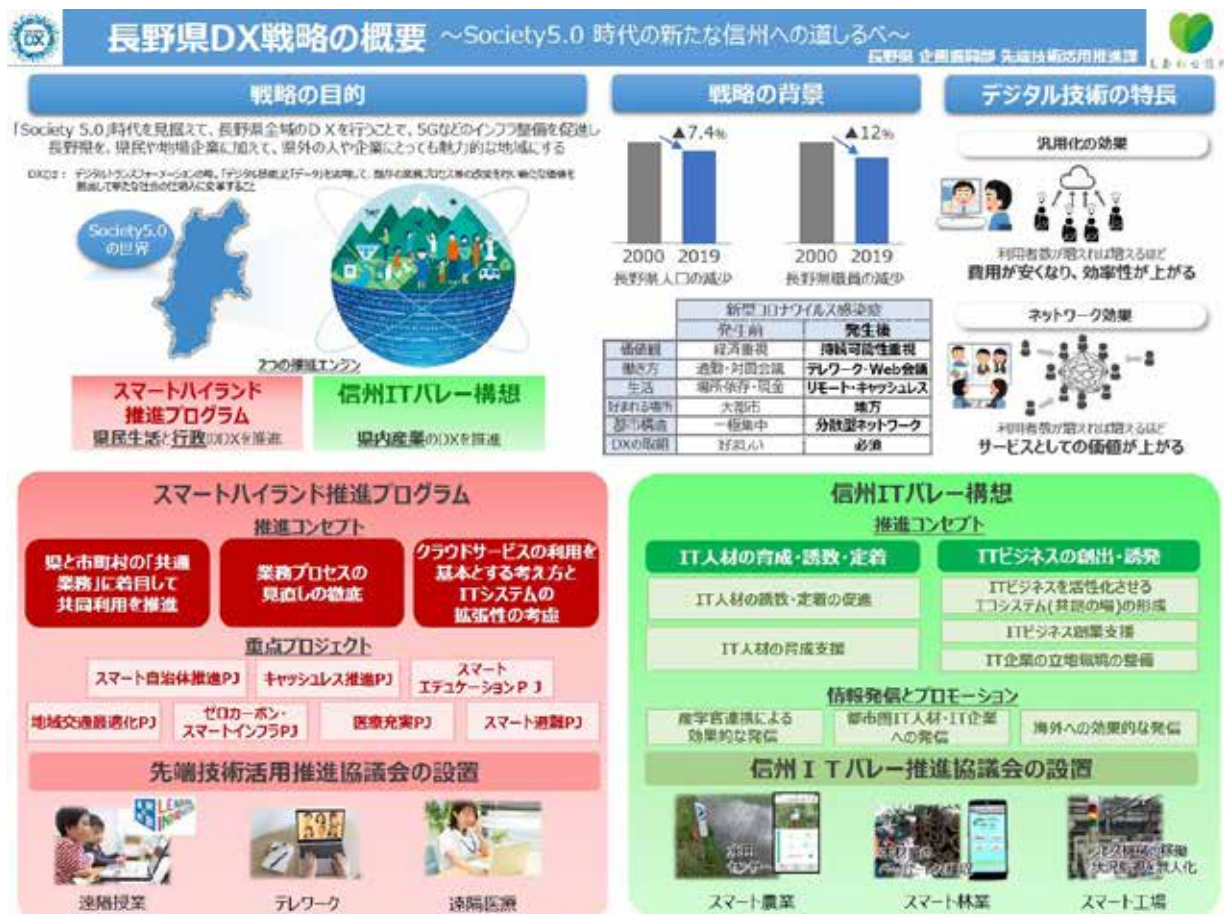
長野県DX戦略の概要 ～Society5.0 時代の新たな信州への道しるべ～
長野県 企画振興部 先端技術活用推進課

戦略の目的

「Society 5.0」時代を見据えて、長野県全域のＤＸを行うことで、5Gなどのインフラ整備を促進し長野県を、県民や地域企業に加えて、県外の人や企業にとっても魅力的な地域にする

DXとは：デジタルトランスフォーメーションの略。「デジタル技術」と「データ」を活用して、既存の業務プロセス等の改変を行い新たな価値を創出して新たな社会の仕組みに変革すること

Society5.0の世界

2つの推進エンジン

スマートハイランド推進プログラム
県民生活と行政のDXを推進

信州ITバレー構想
県内産業のDXを推進

戦略の背景

▲7.4%
2000 2019
長野県人口の減少

▲12%
2000 2019
長野県職員の減少

| | 新型コロナウイルス感染症 | |
|---|---|---|
| | 発生前 | 発生後 |
| 価値観 | 経済重視 | 持続可能性重視 |
| 働き方 | 通勤・対面会議 | テレワーク・Web会議 |
| 生活 | 現金・現物 | リモート・キャッシュレス |
| 好まれる場所 | 大都市 | 地方 |
| 都市構造 | 一極集中 | 分散型ネットワーク |
| DXの取組 | 好ましい | 必須 |

デジタル技術の特長

汎用化の効果
利用者数が増えれば増えるほど
費用が安くなり、効率性が上がる

ネットワーク効果
利用者数が増えれば増えるほど
サービスとしての価値が上がる

スマートハイランド推進プログラム

推進コンセプト

県と市町村の「共通業務」に着目して共同利用を推進

業務プロセスの見直しの徹底

クラウドサービスの利用を基本とする考え方とITシステムの拡張性の考慮

重点プロジェクト

スマート自治体推進PJ
キャッシュレス推進PJ
スマートエデュケーションＰＪ
地域交通最適化PJ
ゼロカーボン・スマートインフラPJ
医療充実PJ
スマート避難PJ

先端技術活用推進協議会の設置

遠隔授業
テレワーク
遠隔医療

信州ITバレー構想

推進コンセプト

IT人材の育成・誘致・定着
IT人材の誘致・定着の促進
IT人材の育成支援

ITビジネスの創出・誘発
ITビジネスを活性化させるエコシステム（共創の場）の形成
ITビジネス創業支援
IT企業の立地環境の整備

情報発信とプロモーション
産学官連携による効果的な発信
都市圏IT人材・IT企業への発信
海外への効果的な発信

信州ＩＴバレー推進協議会の設置

スマート農業
スマート林業
スマート工場